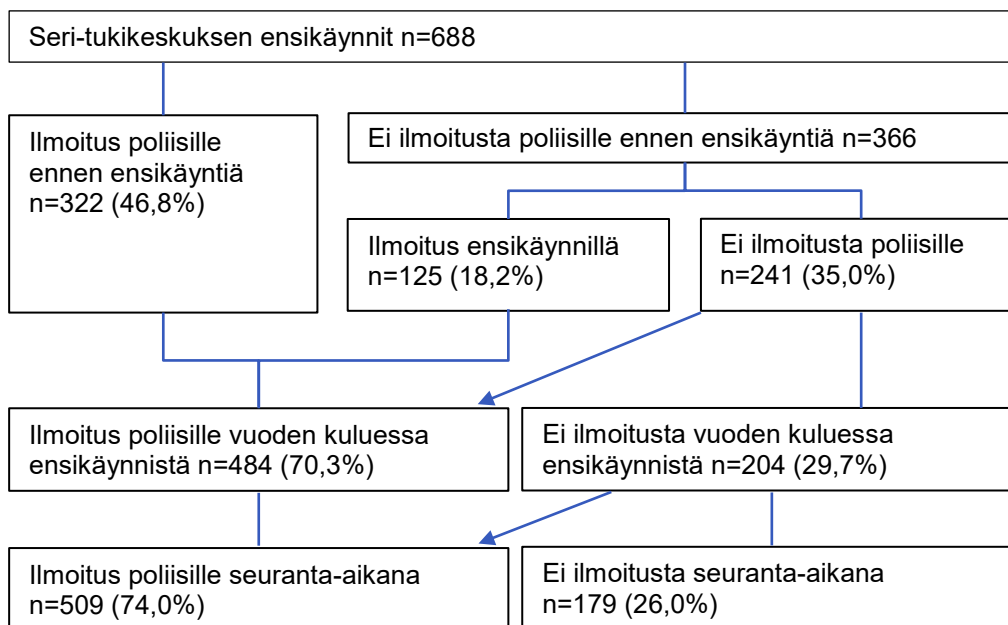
Seri-tukikeskuksen ensikäynnit n=688

Ilmoitus poliisille ennen ensikäyntiä n=322 (46,8%)

Ei ilmoitusta poliisille ennen ensikäyntiä n=366

Ilmoitus ensikäynnillä n=125 (18,2%)

Ei ilmoitusta poliisille n=241 (35,0%)

Ilmoitus poliisille vuoden kuluessa ensikäynnistä n=484 (70,3%)

Ei ilmoitusta vuoden kuluessa ensikäynnistä n=204 (29,7%)

Ilmoitus poliisille seuranta-aikana n=509 (74,0%)

Ei ilmoitusta seuranta-aikana n=179 (26,0%)